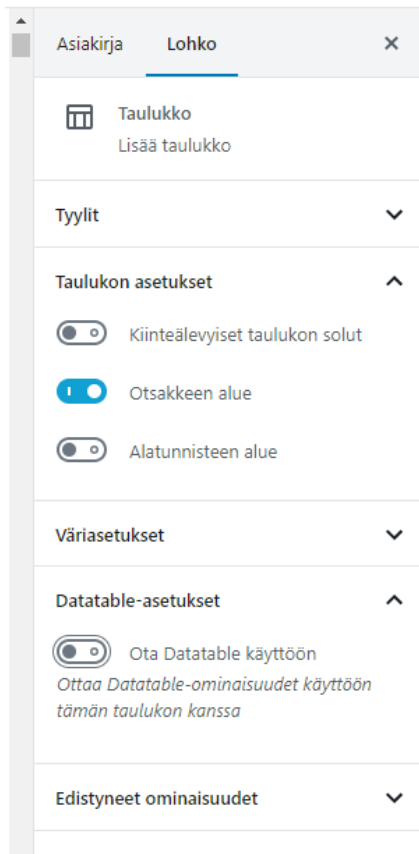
Asiakirja Lohko ×

Taulukko
Lisää taulukko

Tyylit

Taulukon asetukset

Kiinteälevyiset taulukon solut

Otsakkeen alue

Alatunnisteen alue

Väriasetukset

Datatable-asetukset

Ota Datatable käyttöön

*Ottaa Datatable-ominaisuudet käyttöön tämän taulukon kanssa*

Edistyneet ominaisuudet